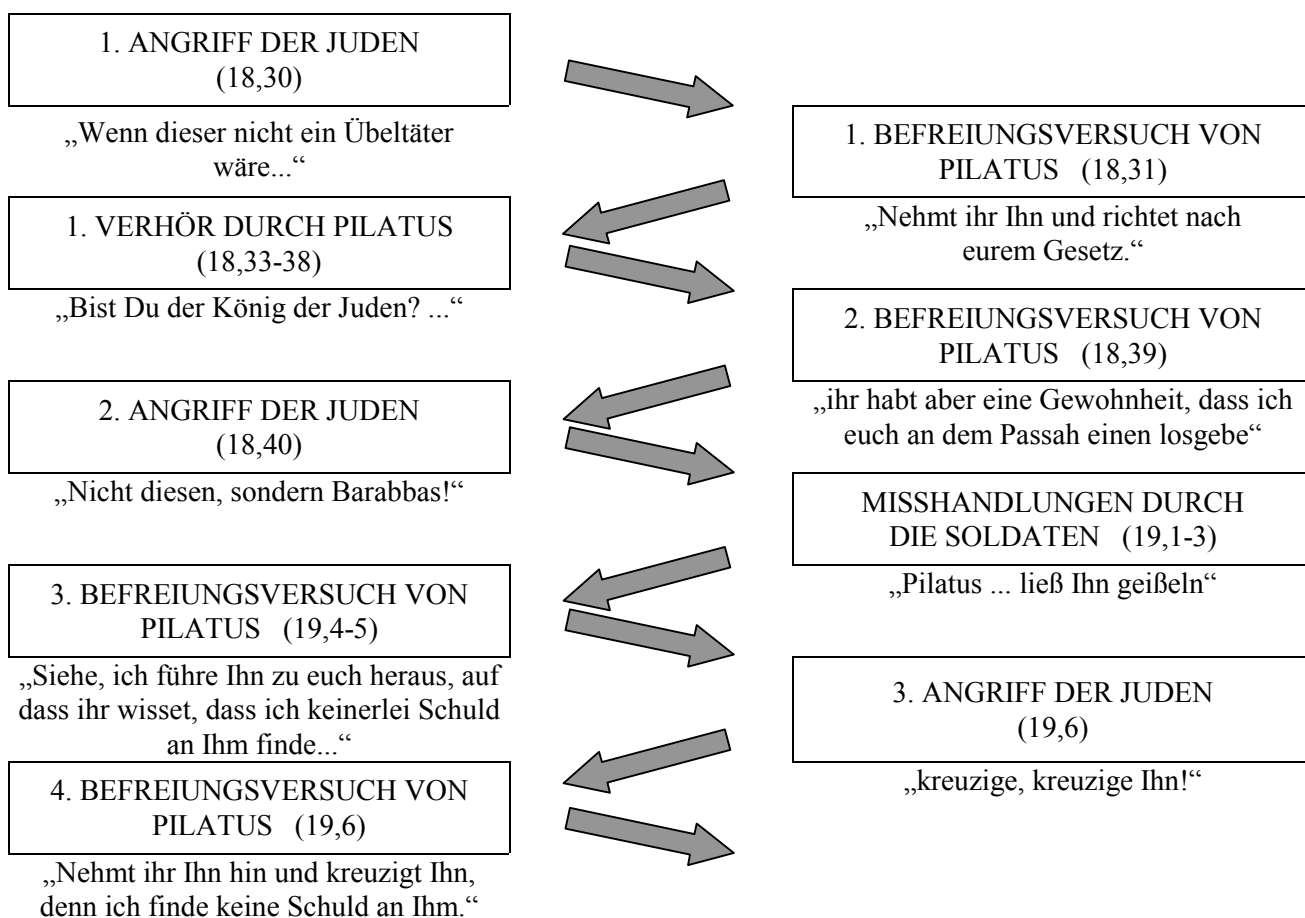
1. ANGRIFF DER JUDEN (18,30)

„Wenn dieser nicht ein Übeltäter wäre...“

1. BEFREIUNGSVERSUCH VON PILATUS (18,31)

„Nehmt ihr Ihn und richtet nach eurem Gesetz.“

1. VERHÖR DURCH PILATUS (18,33-38)

„Bist Du der König der Juden? ...“

2. BEFREIUNGSVERSUCH VON PILATUS (18,39)

„ihr habt aber eine Gewohnheit, dass ich euch an dem Passah einen losgebe“

2. ANGRIFF DER JUDEN (18,40)

„Nicht diesen, sondern Barabbas!“

MISSHANDLUNGEN DURCH DIE SOLDATEN (19,1-3)

„Pilatus ... ließ Ihn geißeln“

3. BEFREIUNGSVERSUCH VON PILATUS (19,4-5)

„Siehe, ich führe Ihn zu euch heraus, auf dass ihr wisset, dass ich keinerlei Schuld an Ihm finde...“

3. ANGRIFF DER JUDEN (19,6)

„kreuzige, kreuzige Ihn!“

4. BEFREIUNGSVERSUCH VON PILATUS (19,6)

„Nehmt ihr Ihn hin und kreuzigt Ihn, denn ich finde keine Schuld an Ihm.“